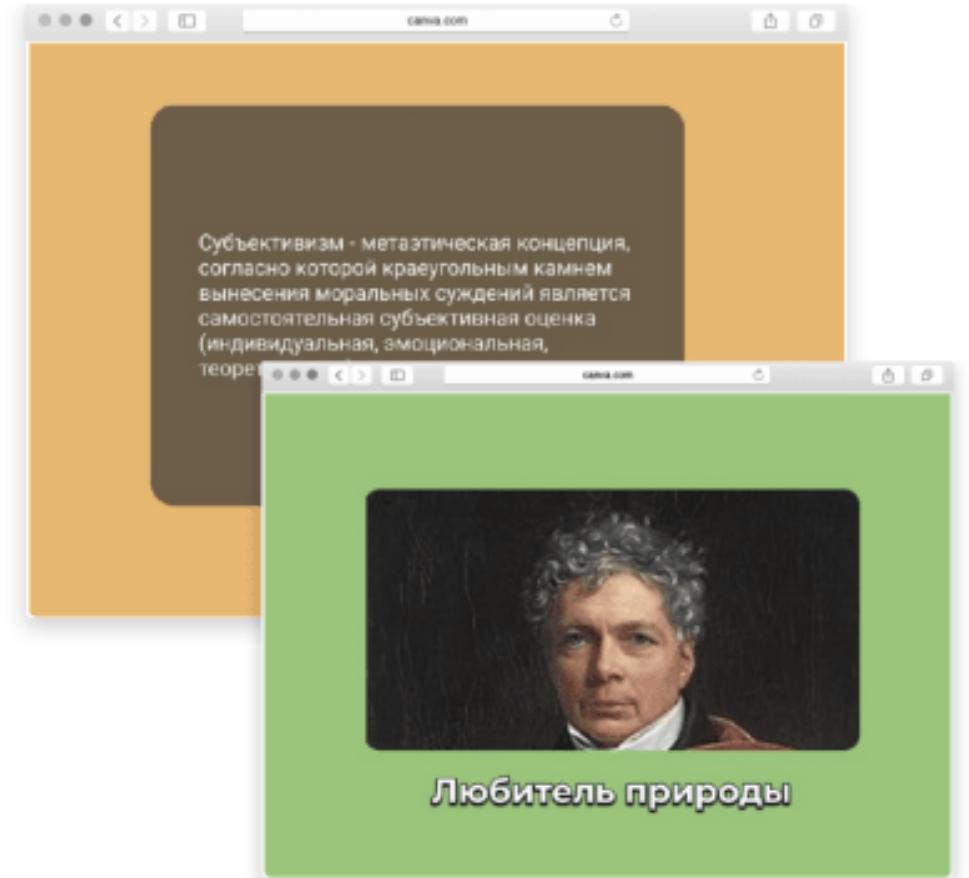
canva.com

Субъективизм - метаэтическая концепция, согласно которой краеугольным камнем вынесения моральных суждений является самостоятельная субъективная оценка (индивидуальная, эмоциональная, теорет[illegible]

canva.com

Любитель природы